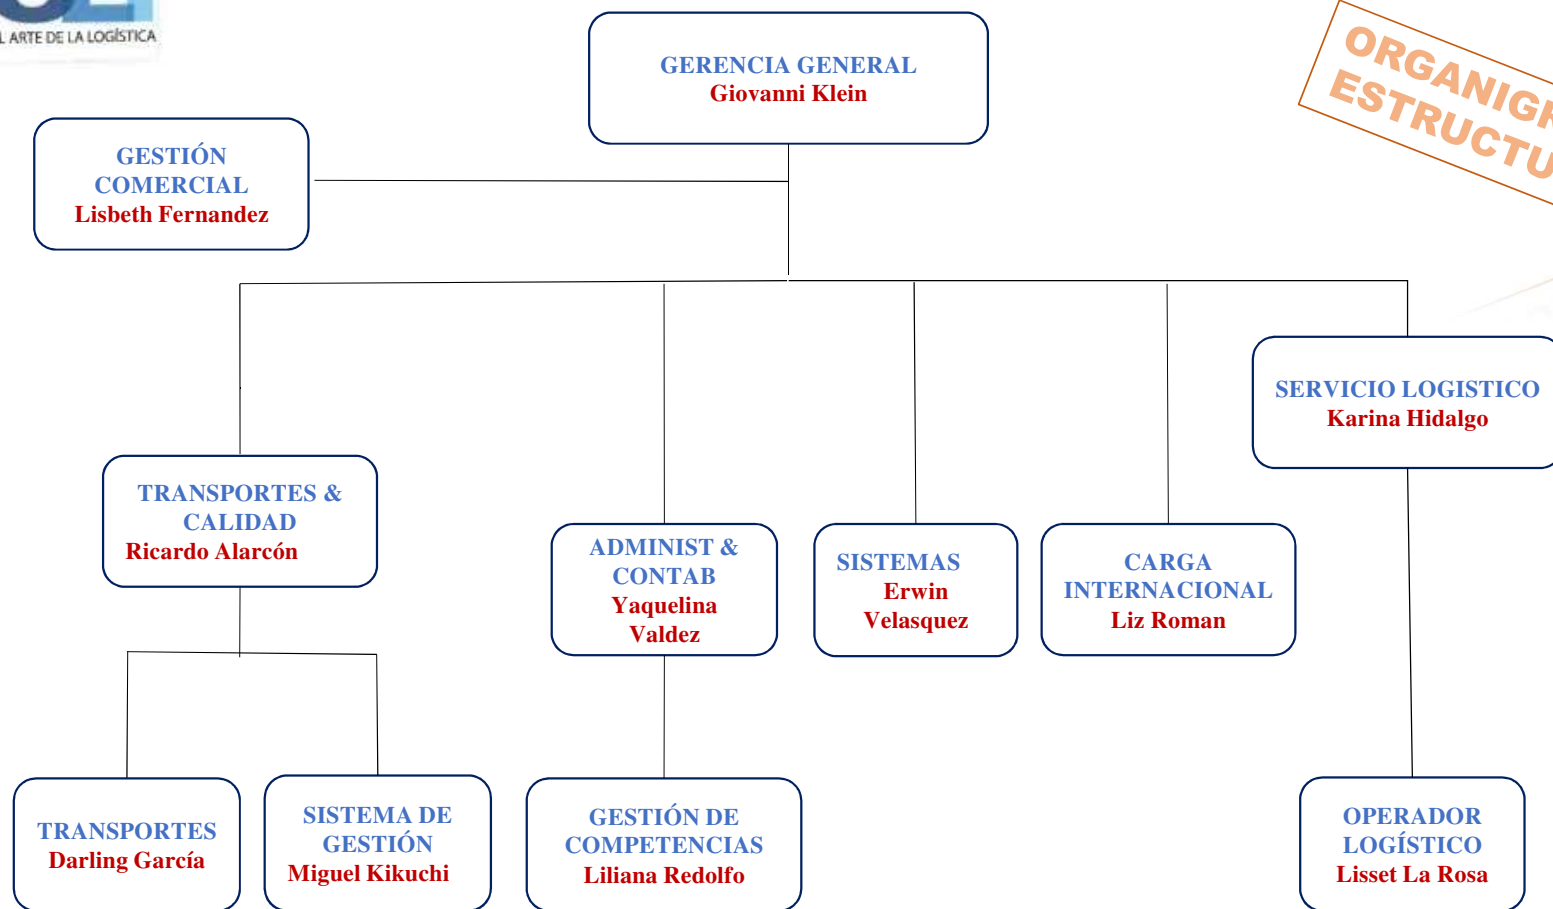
L ARTE DE LA LOGÍSTICA

ORGANIG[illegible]
ESTRUCTU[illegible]

GERENCIA GENERAL
Giovanni Klein

GESTIÓN COMERCIAL
Lisbeth Fernandez

TRANSPORTES & CALIDAD
Ricardo Alarcón

ADMINIST & CONTAB
Yaquelina Valdez

SISTEMAS
Erwin Velasquez

CARGA INTERNACIONAL
Liz Roman

SERVICIO LOGISTICO
Karina Hidalgo

TRANSPORTES
Darling García

SISTEMA DE GESTIÓN
Miguel Kikuchi

GESTIÓN DE COMPETENCIAS
Liliana Redolfo

OPERADOR LOGÍSTICO
Lisset La Rosa